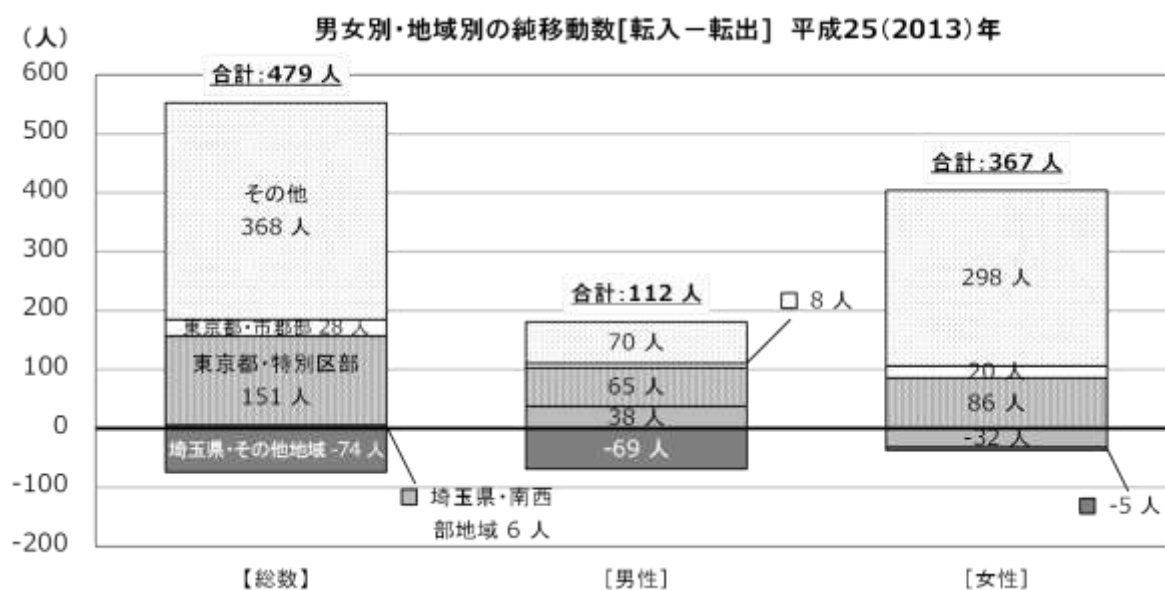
男女別・地域別の純移動数[転入－転出] 平成25(2013)年

(人)
600
500
400
300
200
100
0
-100
-200

合計:479 人
その他
368 人
東京都・市部地 28 人
東京都・特別区部
151 人
埼玉県・その他地域 -74 人
埼玉県・南西部地域 6 人

合計:112 人
8 人
70 人
65 人
38 人
-69 人

合計:367 人
298 人
20 人
86 人
-32 人
-5 人

【総数】
[男性]
[女性]